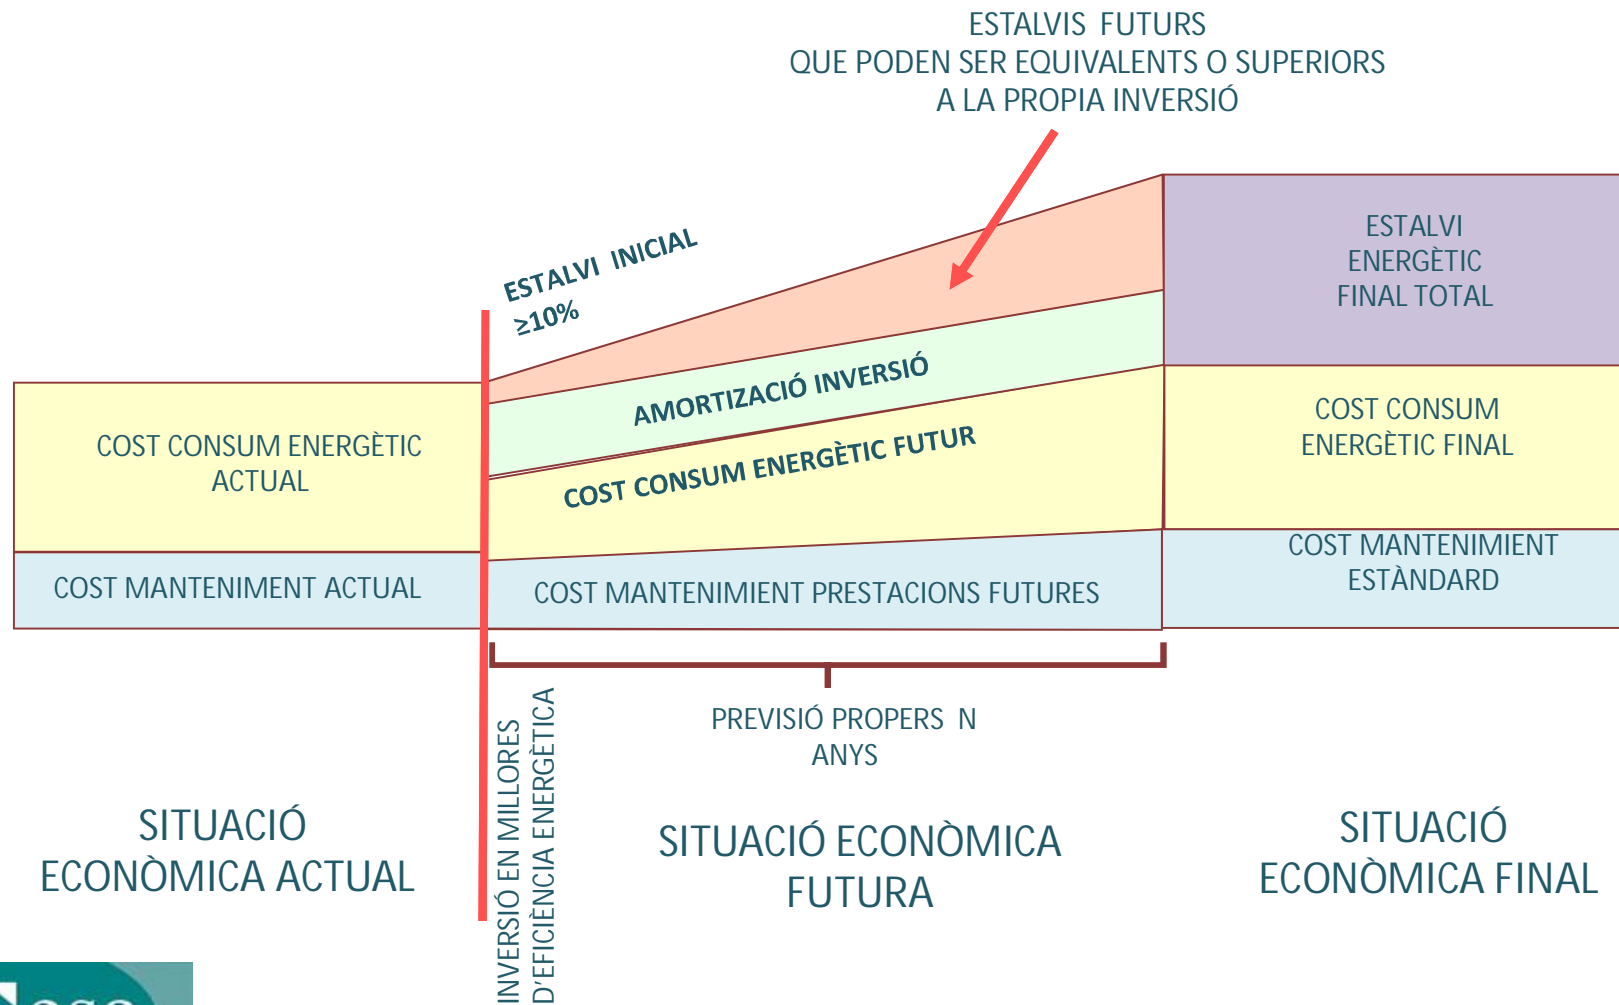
ESTALVIS FUTURS
QUE PODEN SER EQUIVALENTS O SUPERIORS
A LA PROPIA INVERSIÓ

ESTALVI INICIAL
≥10%

ESTALVI
ENERGÈTIC
FINAL TOTAL

COST CONSUM ENERGÈTIC
ACTUAL

AMORTIZACIÓ INVERSIÓ

COST CONSUM ENERGÈTIC FUTUR

COST CONSUM
ENERGÈTIC FINAL

COST MANTENIMENT ACTUAL

COST MANTENIMIENT PRESTACIONS FUTURES

COST MANTENIMIENT
ESTÀNDARD

INVERSIÓ EN MILLORES
D'EFICIÈNCIA ENERGÈTICA

PREVISIÓ PROPERS N
ANYS

SITUACIÓ
ECONÒMICA ACTUAL

SITUACIÓ ECONÒMICA
FUTURA

SITUACIÓ
ECONÒMICA FINAL